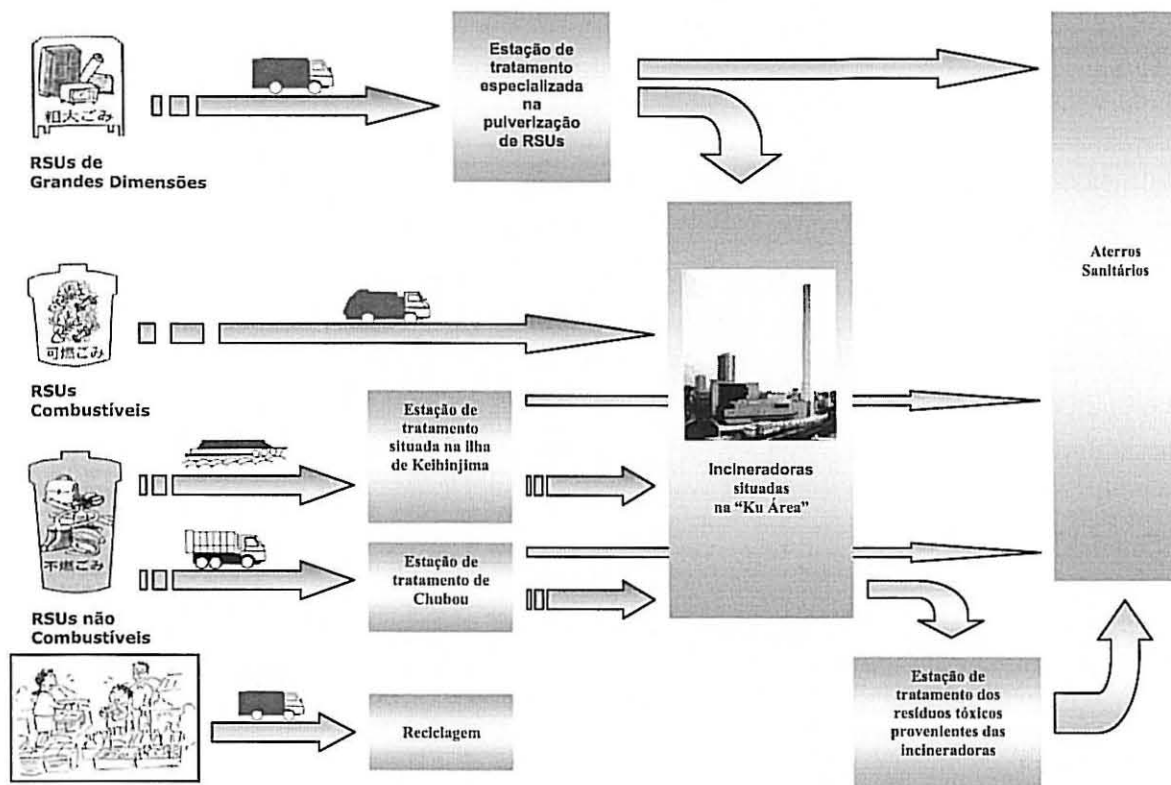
粗大ごみ

RSUs de Grandes Dimensões

Estação de tratamento especializada na pulverização de RSUs

Aterros Sanitários

可燃ごみ

RSUs Combustíveis

Estação de tratamento situada na ilha de Keihinjima

不燃ごみ

Incineradoras situadas na "Ku Área"

Estação de tratamento de Chubou

RSUs não Combustíveis

Reciclagem

Estação de tratamento dos resíduos tóxicos provenientes das incineradoras